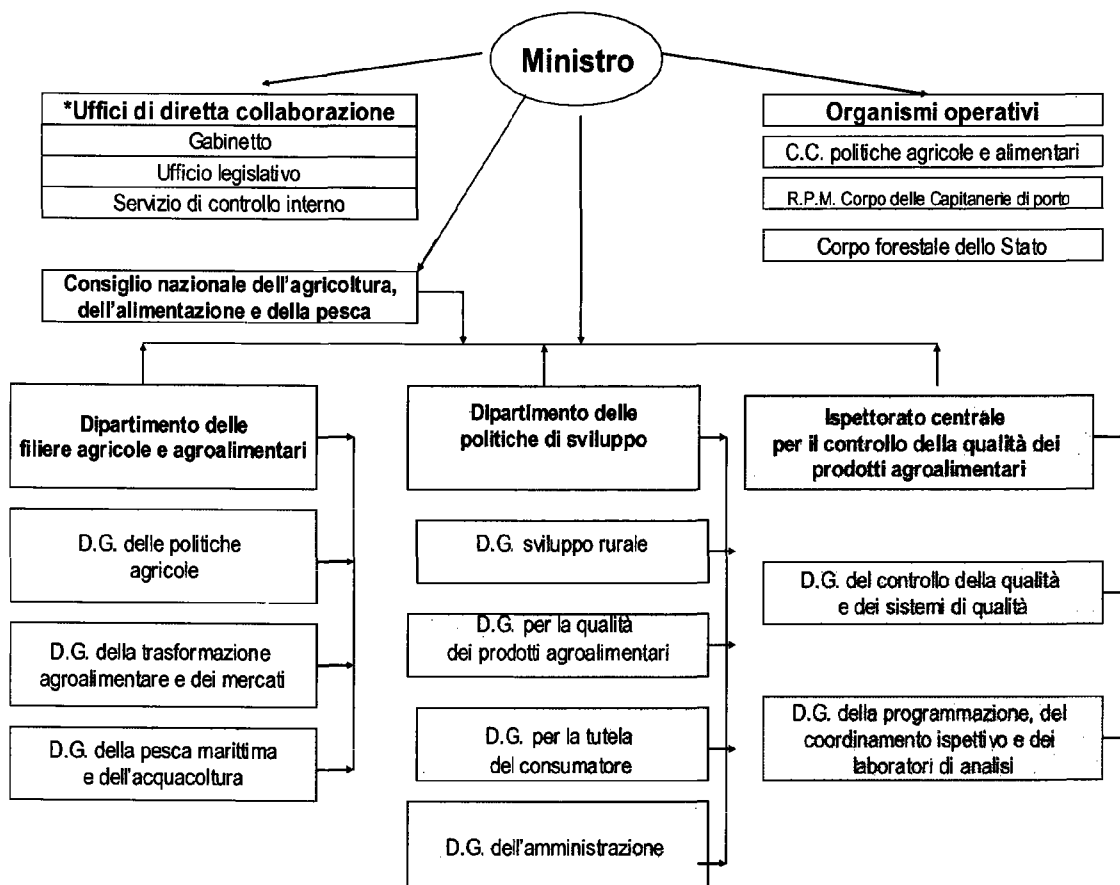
Ministro

*Uffici di diretta collaborazione
Gabinetto
Ufficio legislativo
Servizio di controllo interno

Organismi operativi
C.C. politiche agricole e alimentari
R.P.M. Corpo delle Capitanerie di porto
Corpo forestale dello Stato

Consiglio nazionale dell'agricoltura, dell'alimentazione e della pesca

Dipartimento delle filiere agricole e agroalimentari

D.G. delle politiche agricole

D.G. della trasformazione agroalimentare e dei mercati

D.G. della pesca marittima e dell'acquacoltura

Dipartimento delle politiche di sviluppo

D.G. sviluppo rurale

D.G. per la qualità dei prodotti agroalimentari

D.G. per la tutela del consumatore

D.G. dell'amministrazione

Ispettorato centrale per il controllo della qualità dei prodotti agroalimentari

D.G. del controllo della qualità e dei sistemi di qualità

D.G. della programmazione, del coordinamento ispettivo e dei laboratori di analisi